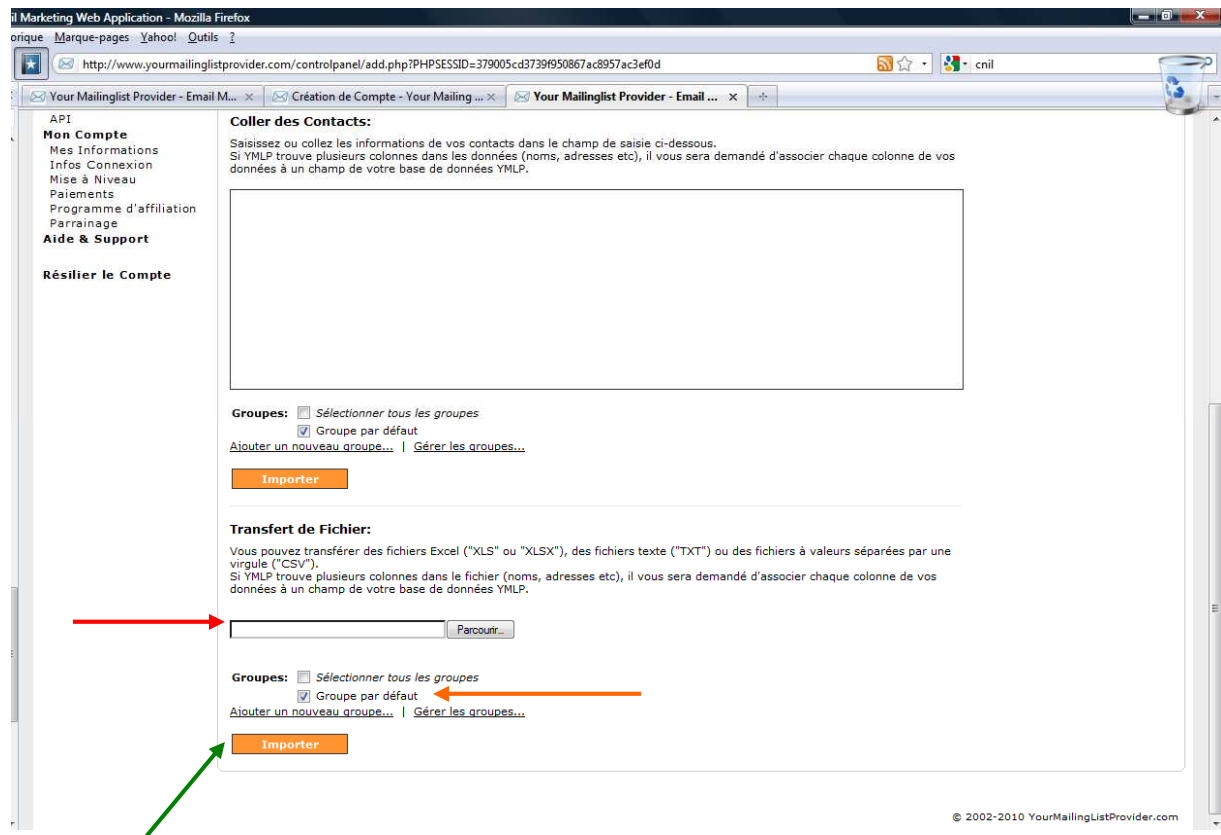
il Marketing Web Application - Mozilla Firefox

orique Marque-pages Yahoo! Outils ?

http://www.yourmailinglistprovider.com/controlpanel/add.php?PHPSESSID=379005cd3739f950867ac8957ac3ef0d

cnil

Your Mailinglist Provider - Email M... × | Création de Compte - Your Mailing ... × | Your Mailinglist Provider - Email ... ×

API
Mon Compte
Mes Informations
Infos Connexion
Mise à Niveau
Paiements
Programme d'affiliation
Parrainage
Aide & Support

Résilier le Compte

Coller des Contacts:

Saisissez ou collez les informations de vos contacts dans le champ de saisie ci-dessous.
Si YMLP trouve plusieurs colonnes dans les données (noms, adresses etc), il vous sera demandé d'associer chaque colonne de vos données à un champ de votre base de données YMLP.

Groupes: Sélectionner tous les groupes
Groupe par défaut
Ajouter un nouveau groupe... | Gérer les groupes...

Importer

Transfert de Fichier:

Vous pouvez transférer des fichiers Excel ("XLS" ou "XLSX"), des fichiers texte ("TXT") ou des fichiers à valeurs séparées par une virgule ("CSV").
Si YMLP trouve plusieurs colonnes dans le fichier (noms, adresses etc), il vous sera demandé d'associer chaque colonne de vos données à un champ de votre base de données YMLP.

Parcourir...

Groupes: Sélectionner tous les groupes
Groupe par défaut
Ajouter un nouveau groupe... | Gérer les groupes...

Importer

© 2002-2010 YourMailingListProvider.com